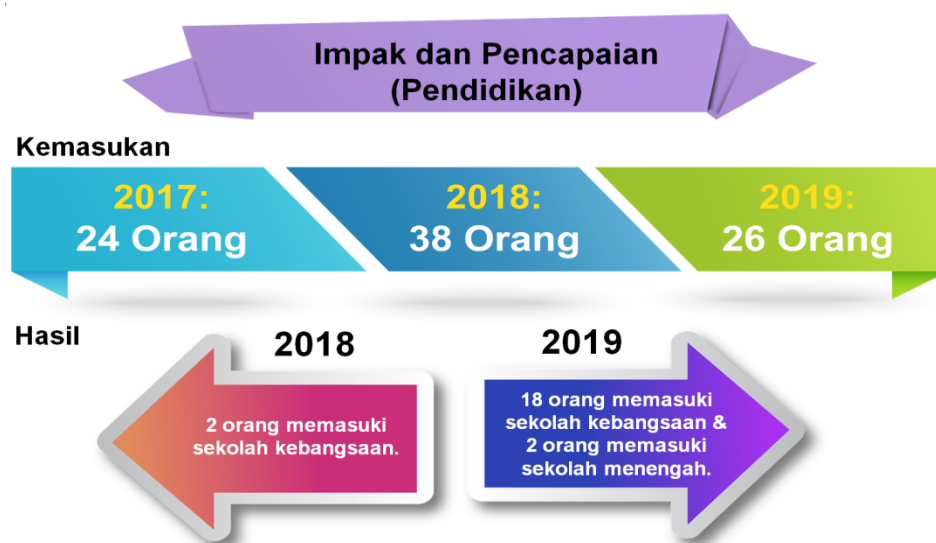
Impak dan Pencapaian (Pendidikan)

Kemasukan

2017:
24 Orang

2018:
38 Orang

2019:
26 Orang

Hasil

2018

2 orang memasuki sekolah kebangsaan.

2019

18 orang memasuki sekolah kebangsaan & 2 orang memasuki sekolah menengah.